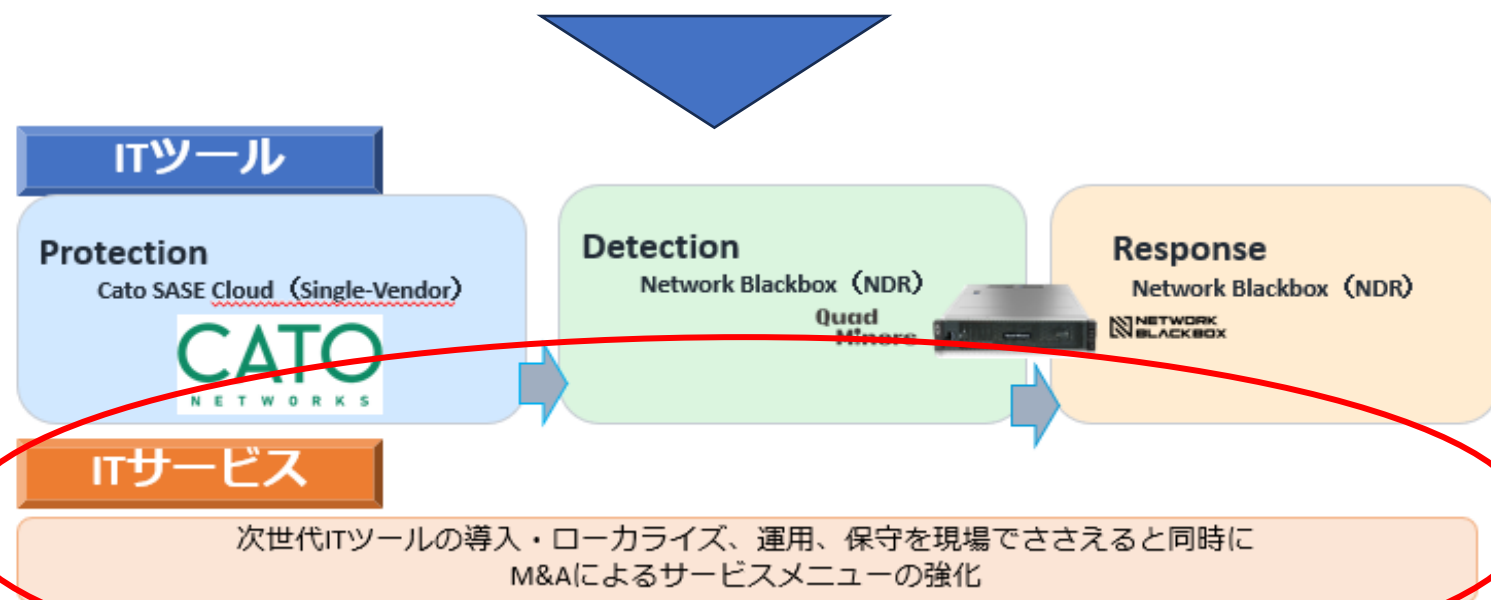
ITツール

Protection
Cato SASE Cloud（Single-Vendor）
CATO
NETWORKS

Detection
Network Blackbox（NDR）
Quad
Miners

Response
Network Blackbox（NDR）
NETWORK
BLACKBOX

ITサービス

次世代ITツールの導入・ローカライズ、運用、保守を現場でささえると同時に
M&Aによるサービスメニューの強化